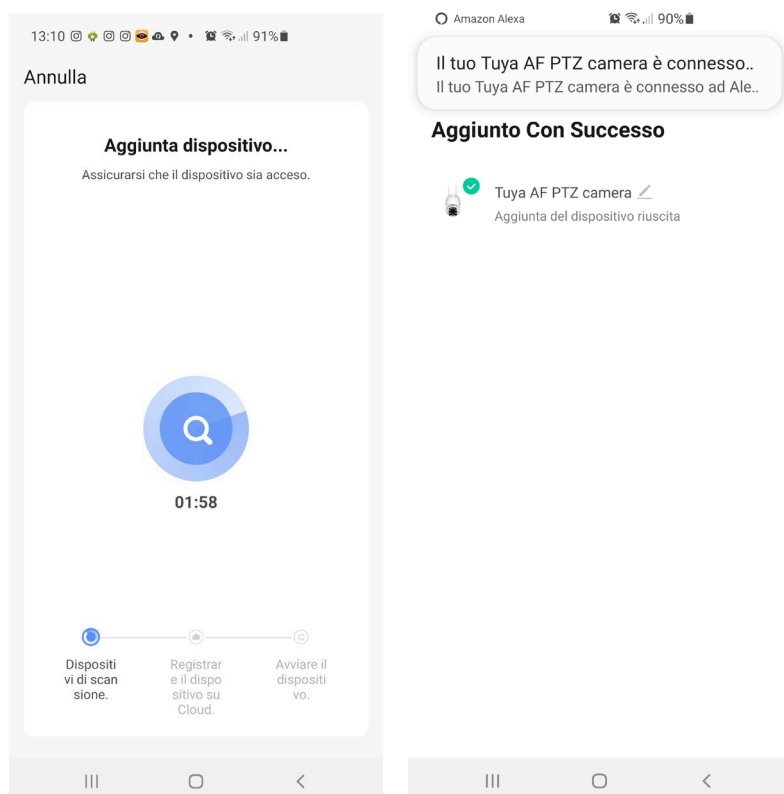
13:10 91%

Annulla

Aggiunta dispositivo...

Assicurarsi che il dispositivo sia acceso.

01:58

Dispositivi di scansione.

Registrare il dispositivo su Cloud.

Avviare il dispositivo.

Amazon Alexa 90%

Il tuo Tuya AF PTZ camera è connesso..

Il tuo Tuya AF PTZ camera è connesso ad Ale..

Aggiunto Con Successo

Tuya AF PTZ camera

Aggiunta del dispositivo riuscita